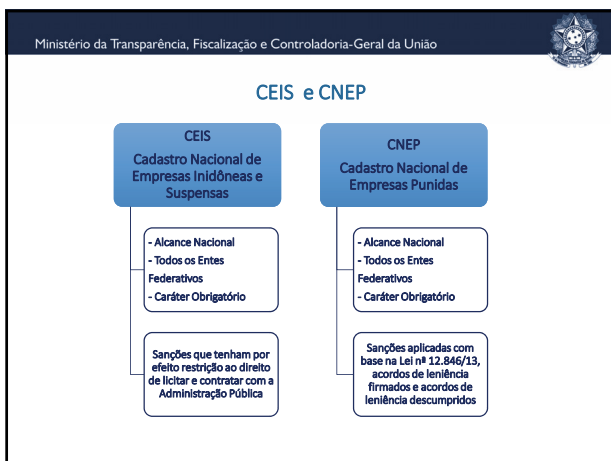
Ministério da Transparência, Fiscalização e Controladoria-Geral da União

CEIS e CNEP

CEIS
Cadastro Nacional de Empresas Inidôneas e Suspensas

- Alcance Nacional
- Todos os Entes Federativos
- Caráter Obrigatório

Sanções que tenham por efeito restrição ao direito de licitar e contratar com a Administração Pública

CNEP
Cadastro Nacional de Empresas Punidas

- Alcance Nacional
- Todos os Entes Federativos
- Caráter Obrigatório

Sanções aplicadas com base na Lei nº 12.846/13, acordos de leniência firmados e acordos de leniência descumpridos